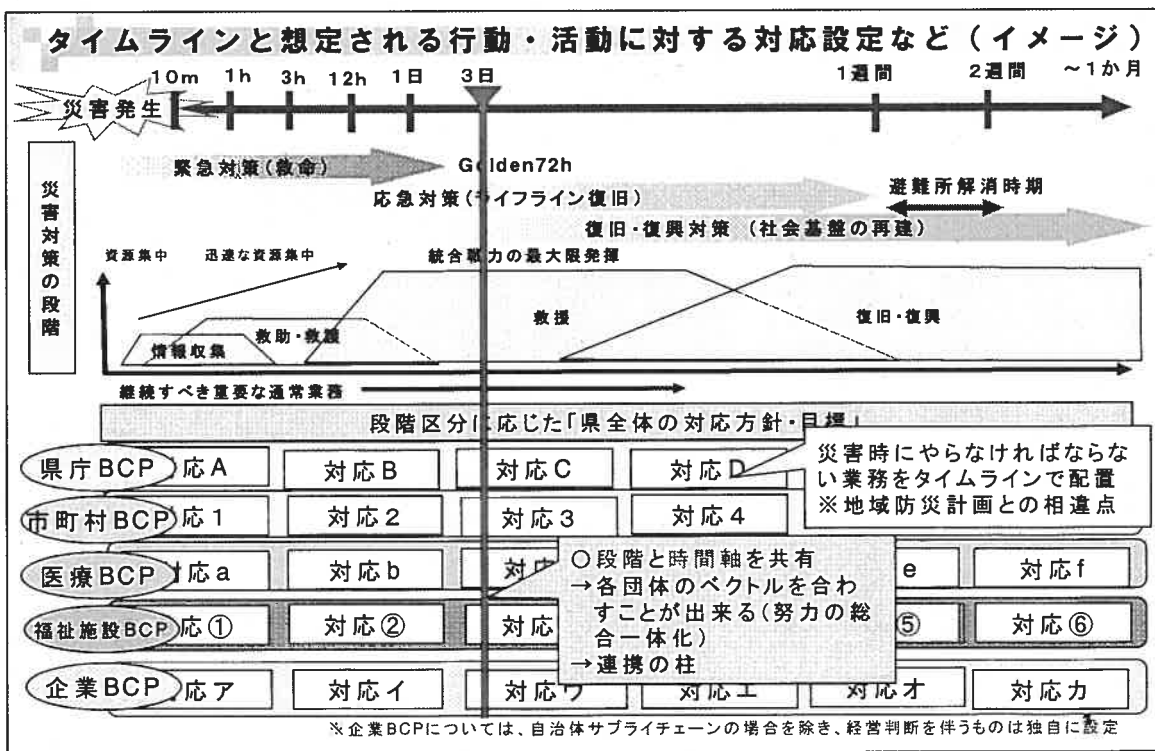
タイムラインと想定される行動・活動に対する対応設定など（イメージ）

10m　1h　3h　12h　1日　3日　1週間　2週間　～1か月

災害発生

災害対策の段階

緊急対策（救命）　Golden72h

応急対策（ライフライン復旧）

避難所解消時期

復旧・復興対策　（社会基盤の再建）

資源集中　迅速な資源集中　統合戦力の最大限発揮

情報収集　救助・救護　救援　復旧・復興

継続すべき重要な通常業務

段階区分に応じた「県全体の対応方針・目標」

県庁BCP　対応A　対応B　対応C　対応D

災害時にやらなければならない業務をタイムラインで配置
※地域防災計画との相違点

市町村BCP　対応1　対応2　対応3　対応4

医療BCP　対応a　対応b　対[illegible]　e　対応f

○段階と時間軸を共有
→各団体のベクトルを合わすことが出来る（努力の総合一体化）
→連携の柱

福祉施設BCP　対応①　対応②　対応　⑤　対応⑥

企業BCP　対応ア　対応イ　対応ウ　対応エ　対応オ　対応カ

※企業BCPについては、自治体サプライチェーンの場合を除き、経営判断を伴うものは独自に設定